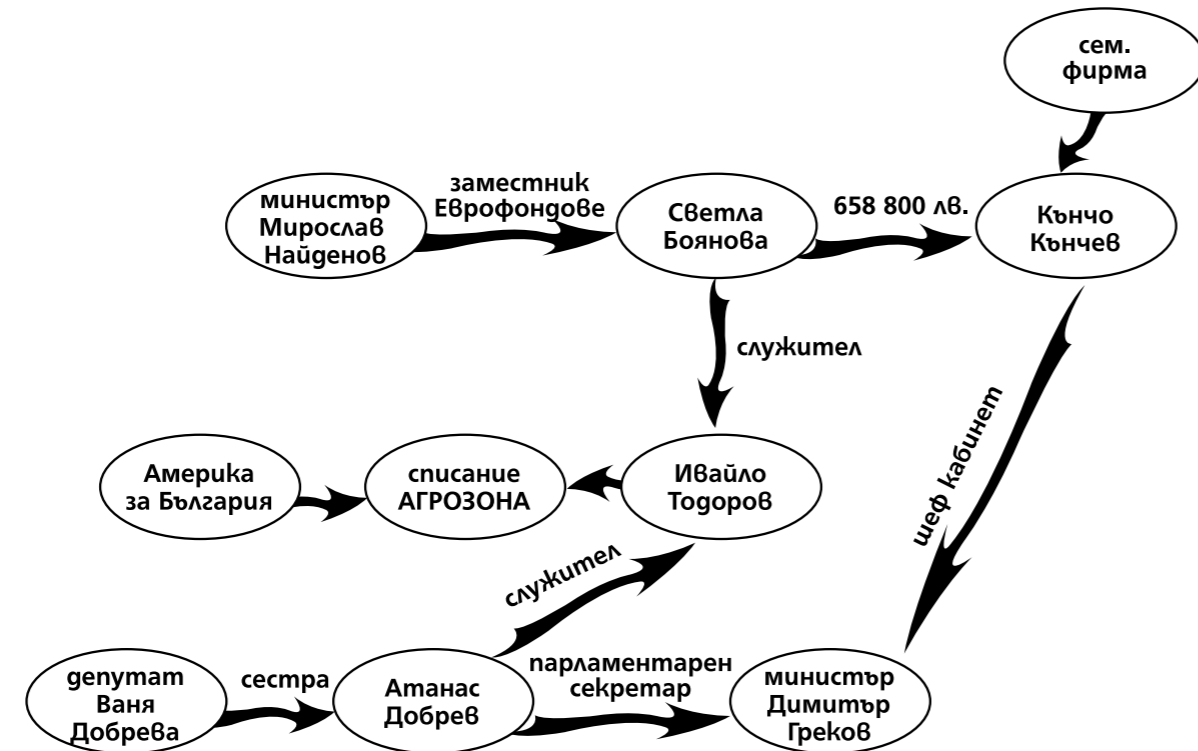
сем. фирма

министър Мирослав Найденов

заместник Еврофондове

Светла Боянова

658 800 лв.

Кънчо Кънчев

служител

шеф кабинет

Америка за България

списание АГРОЗОНА

Ивайло Тодоров

служител

депутат Ваня Добрева

сестра

Атанас Добрев

парламентарен секретар

министър Димитър Греков